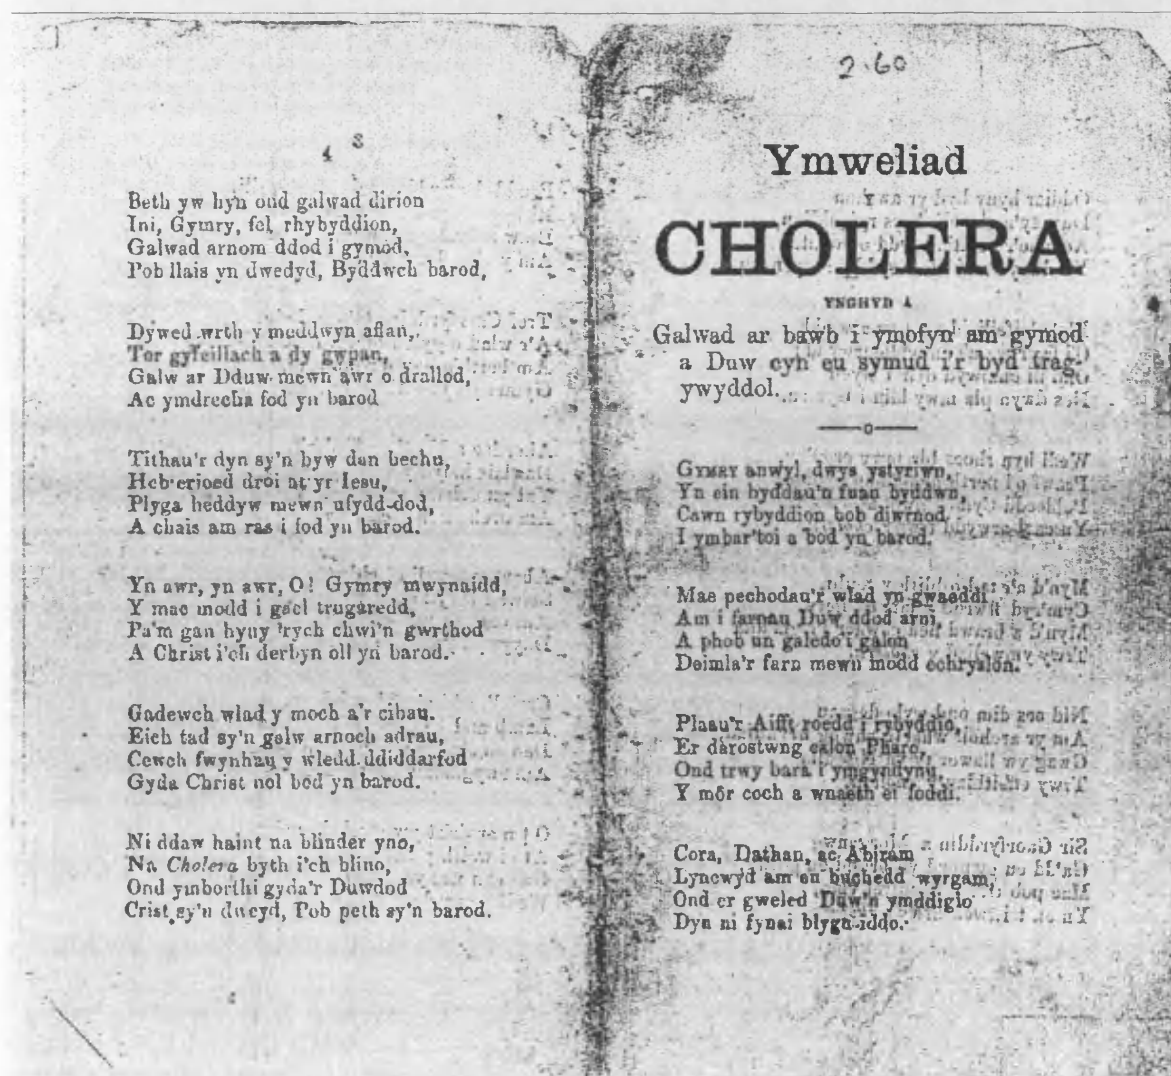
4

Beth yw hyn ond galwad dirion
Ini, Gymry, fel rhybyddion,
Galwad arnom ddod i gymod,
Pob llais yn dwedyd, Byddwch barod,

Dywed wrth y meddwyn aflan,
Tor gyfeillach a dy gwpan,
Galw ar Dduw mewn awr o drallod,
Ac ymdrecha fod yn barod

Tithau'r dyn sy'n byw dan bechu,
Heb erioed droi at yr Iesu,
Plyga heddyw mewn ufydd-dod,
A chais am ras i fod yn barod.

Yn awr, yn awr, O! Gymry mwynaidd,
Y mae modd i gael trugaredd,
Pa'm gan hyny 'rych chwi'n gwrthod
A Christ i'ch derbyn oll yn barod.

Gadewch wlad y moch a'r cibau.
Eich tad sy'n galw arnoch adrau,
Cewch fwynhau y wledd ddiddarfod
Gyda Christ nol bod yn barod.

Ni ddaw haint na blinder yno,
Na Cholera byth i'ch blino,
Ond ymborthi gyda'r Duwdod
Crist sy'n dweyd, Pob peth sy'n barod.

2.60

Ymweliad
CHOLERA
YNGHYD A
Galwad ar bawb i ymofyn am gymod a Duw cyn eu symud i'r byd tragywyddol.

Gymry anwyl, dwys ystyriwn,
Yn ein byddau'n fuan byddwn,
Cawn rybyddion bob diwrnod,
I ymbar'toi a bod yn barod.

Mae pechodau'r wlad yn gwaeddi
Am i farnau Duw ddod arni,
A phob un galedo'i galon
Deimla'r farn mewn modd echryslon.

Plaau'r Aifft roedd i rybyddio,
Er darostwng calon Pharo,
Ond trwy bara i ymgyndynu,
Y môr coch a wnaeth ei foddi.

Cora, Dathan, ac Abiram
Lyncwyd am eu buchedd wyrgam,
Ond er gweled Duw'n ymddigio
Dyn ni fynai blygu iddo.